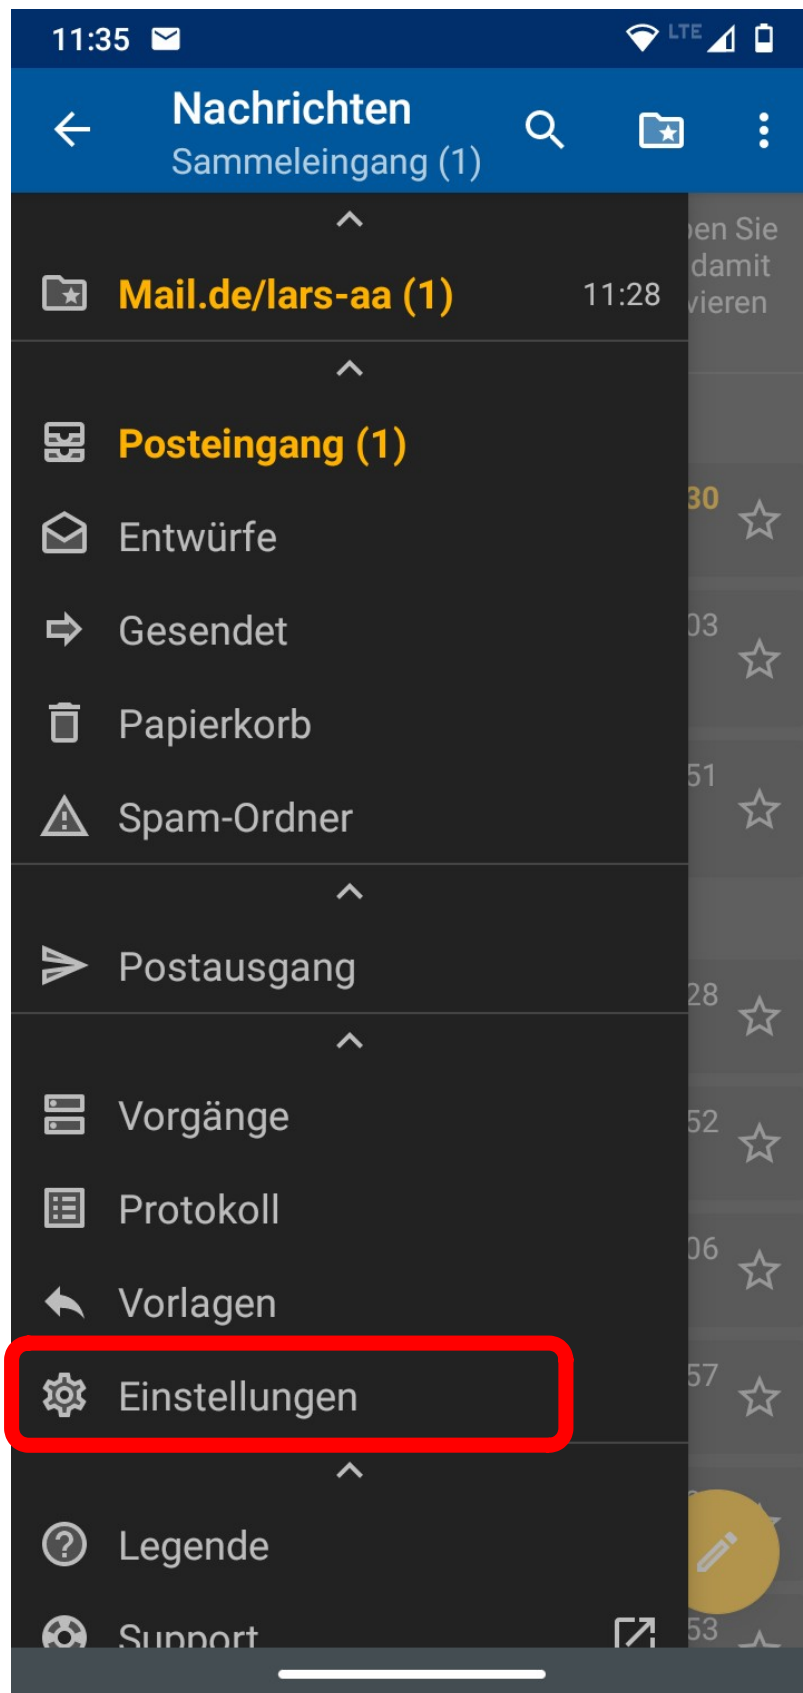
11:35

LTE

Nachrichten
Sammeleingang (1)

Mail.de/lars-aa (1) 11:28

Posteingang (1)

Entwürfe

Gesendet

Papierkorb

Spam-Ordner

Postausgang

Vorgänge

Protokoll

Vorlagen

Einstellungen

Legende

Support

en Sie
damit
vieren

30
03
51
28
52
06
57
53